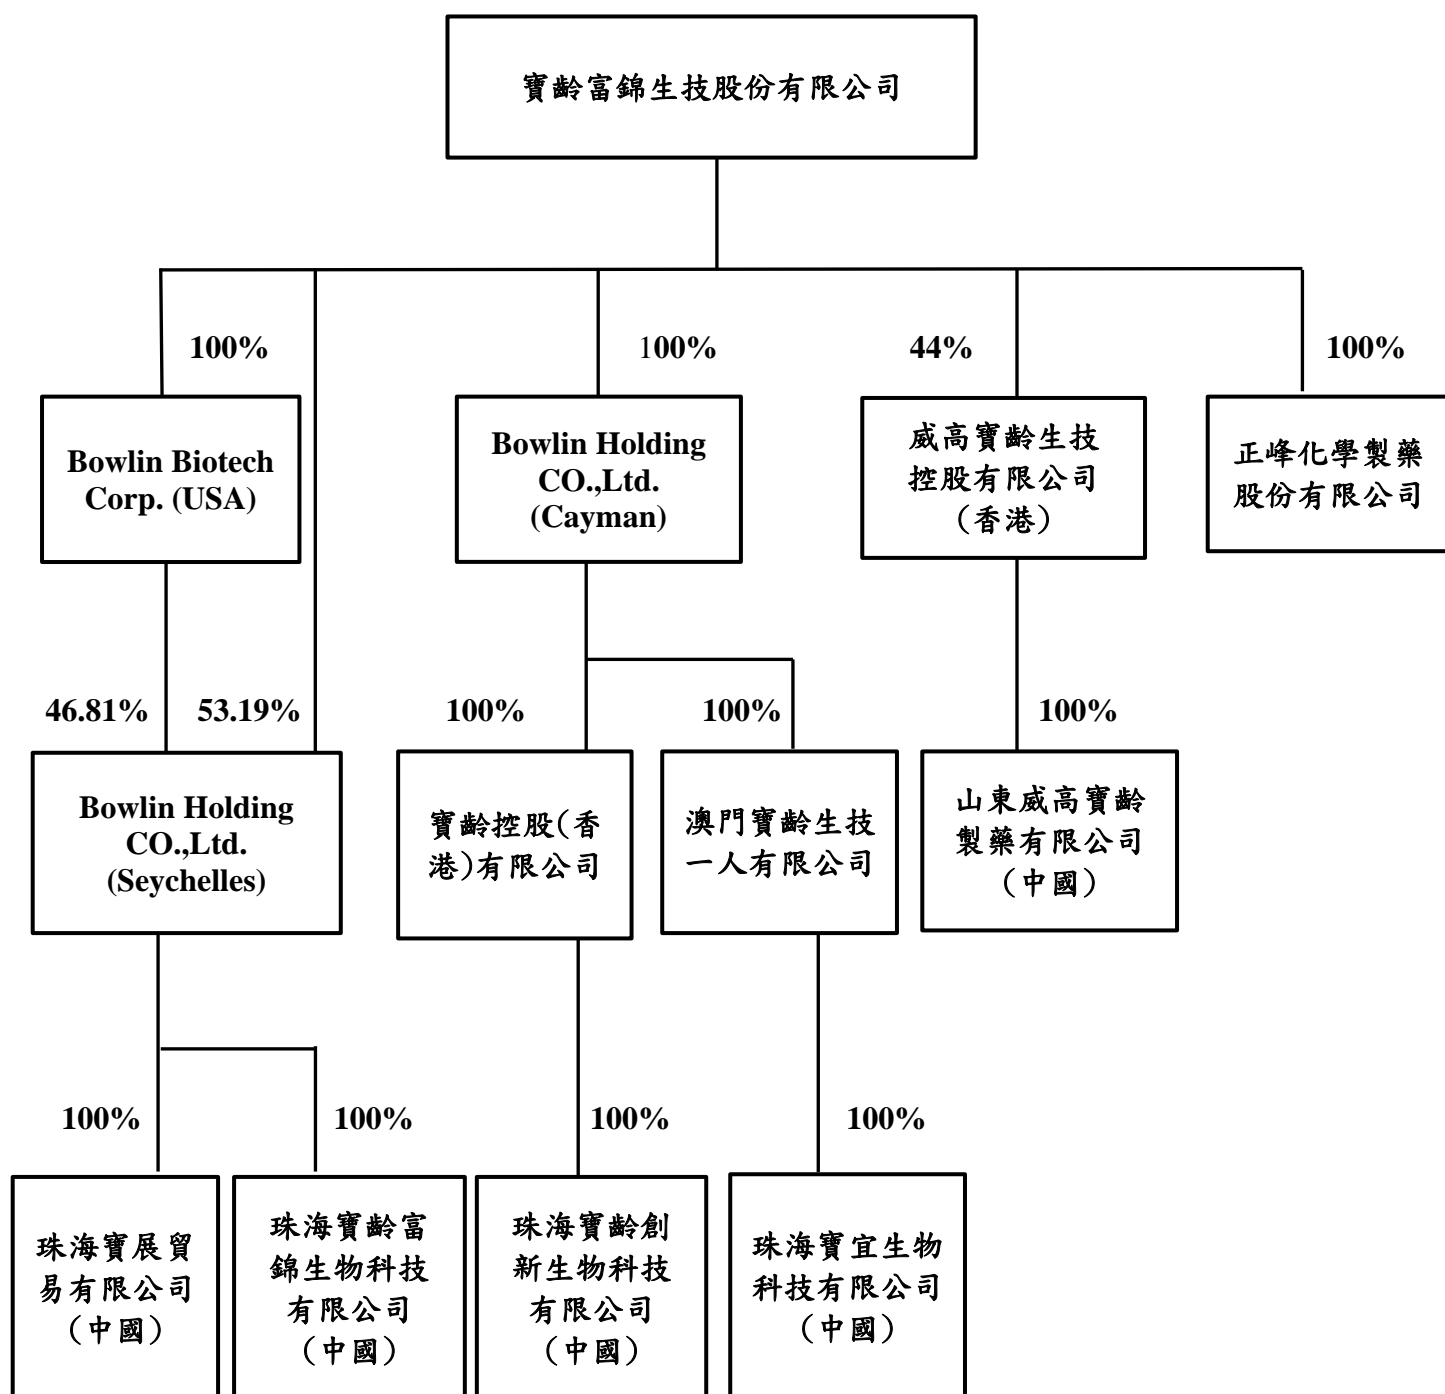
寶齡富錦生技股份有限公司

100%

Bowlin Biotech Corp. (USA)

100%

Bowlin Holding CO.,Ltd. (Cayman)

44%

威高寶齡生技控股有限公司（香港）

100%

正峰化學製藥股份有限公司

46.81%

53.19%

Bowlin Holding CO.,Ltd. (Seychelles)

100%

寶齡控股(香港)有限公司

100%

澳門寶齡生技一人有限公司

100%

山東威高寶齡製藥有限公司（中國）

100%

珠海寶展貿易有限公司（中國）

100%

珠海寶齡富錦生物科技有限公司（中國）

100%

珠海寶齡創新生物科技有限公司（中國）

100%

珠海寶宜生物科技有限公司（中國）